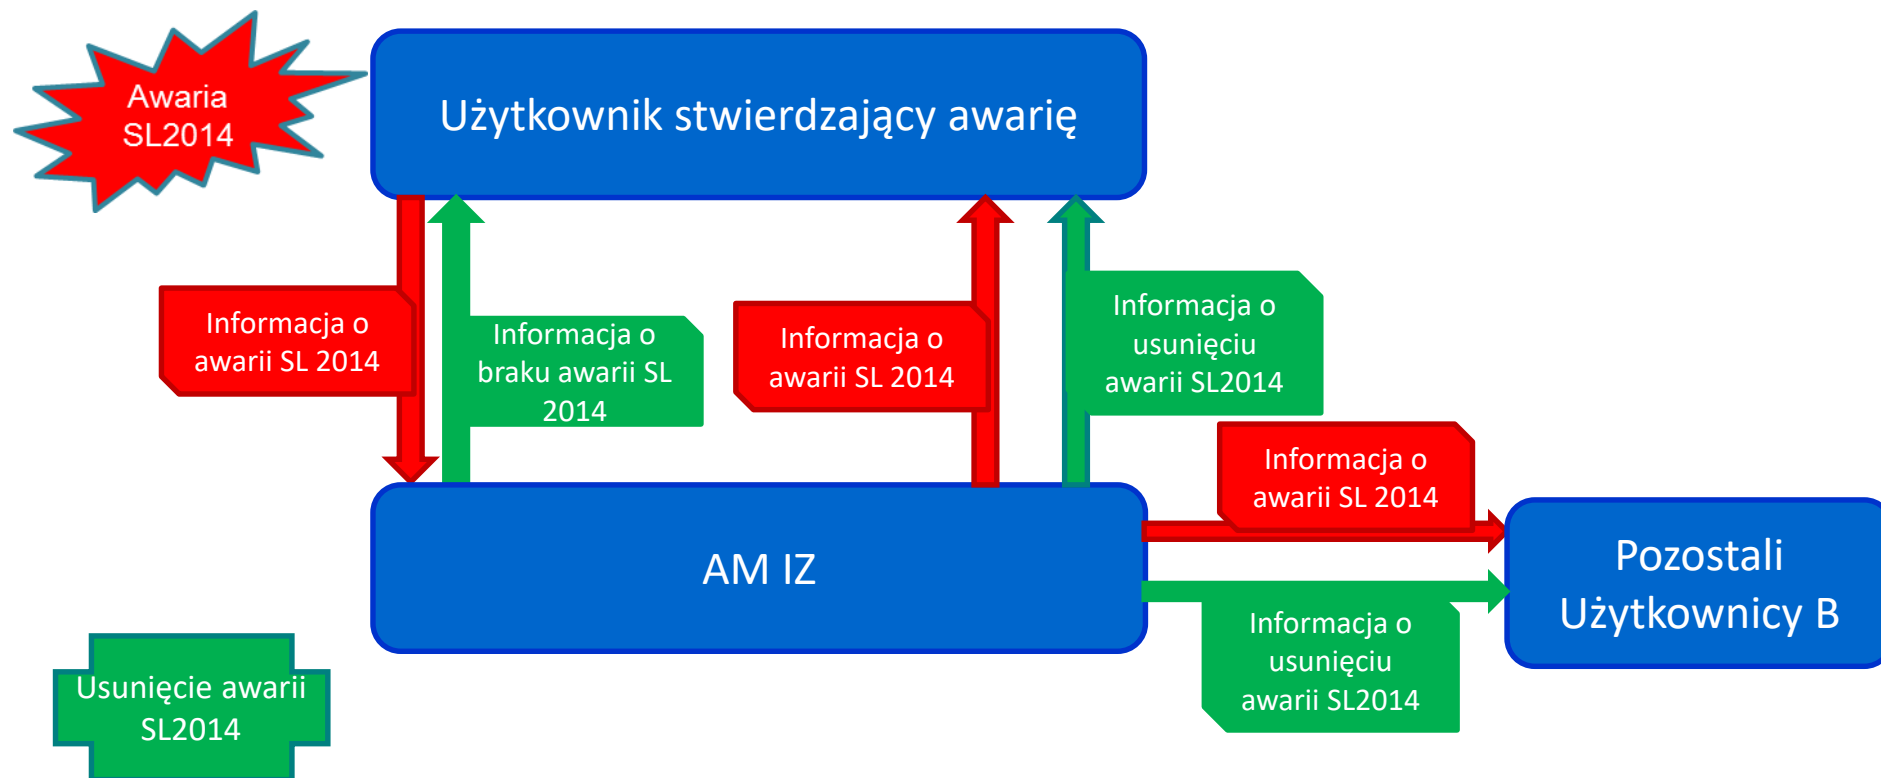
Awaria SL2014

Użytkownik stwierdzający awarię

Informacja o awarii SL 2014

Informacja o braku awarii SL 2014

Informacja o awarii SL 2014

Informacja o usunięciu awarii SL2014

Informacja o awarii SL 2014

AM IZ

Pozostali Użytkownicy B

Informacja o usunięciu awarii SL2014

Usunięcie awarii SL2014